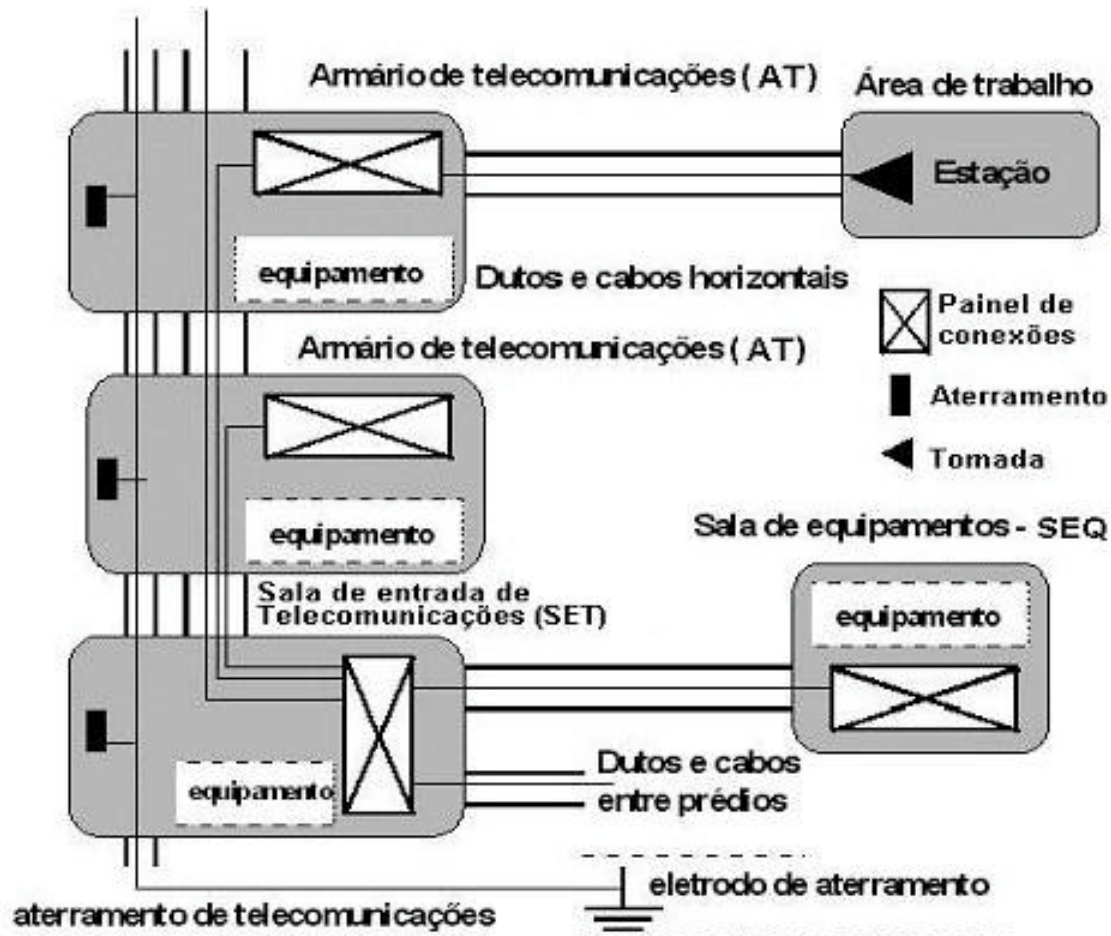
Armário de telecomunicações ( AT)

Área de trabalho

Estação

equipamento

Dutos e cabos horizontais

Painel de conexões

Armário de telecomunicações ( AT)

Aterramento

Tomada

equipamento

Sala de equipamentos - SEQ

Sala de entrada de Telecomunicações (SET)

equipamento

equipamento

Dutos e cabos entre prédios

eletrodo de aterramento

aterramento de telecomunicações